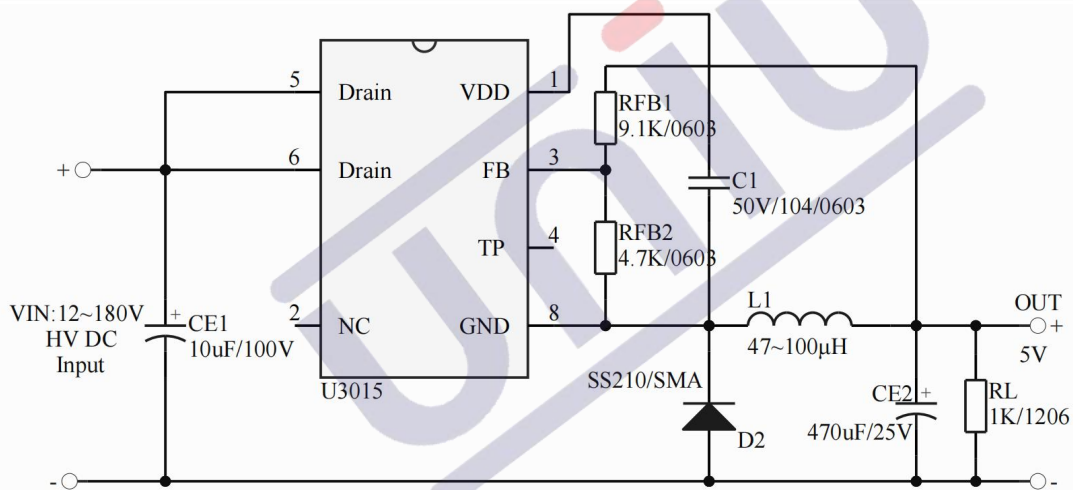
5
Drain
VDD
1
RFB1
9.1K/0603
6
+
Drain
FB
3
C1
50V/104/0603
4
TP
RFB2
4.7K/0603
VIN:12~180V
HV DC
Input
+
CE1
10uF/100V
2
NC
GND
8
L1
47~100μH
OUT
+
5V
U3015
SS210/SMA
CE2
+
470uF/25V
RL
1K/1206
D2
-
-